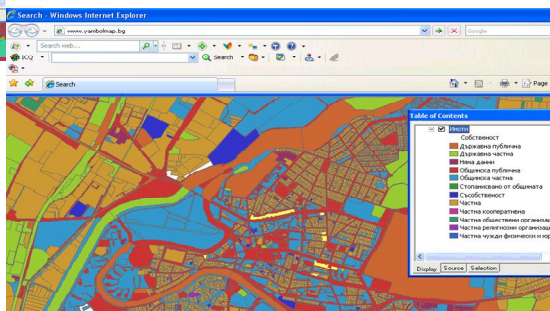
Search - Windows Internet Explorer

www.yambolmap.bg

Google

Search web...

ICQ

Search

Search

Page

Table of Contents

Имоти

Собственост

Държавна публична

Държавна частна

Няма данни

Общинска публична

Общинска частна

Стопанисвано от общината

Съсобственост

Частна

Частна кооперативна

Частна обществени организации

Частна религиозни организации

Частна чужди физически и юр

Display Source Selection